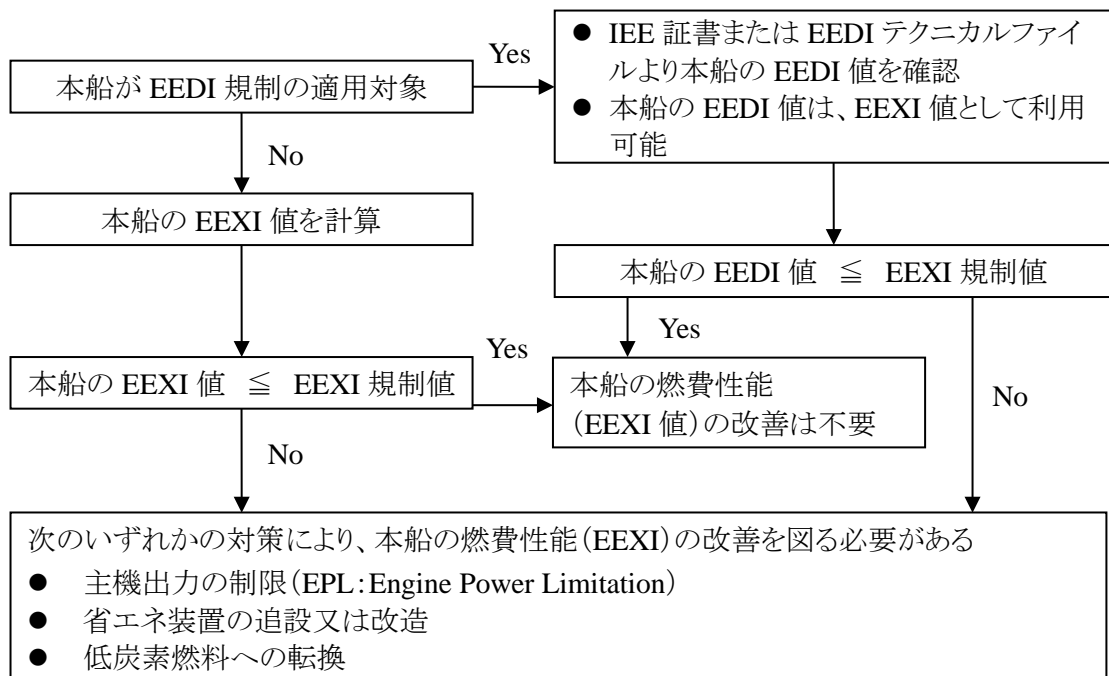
本船が EEDI 規制の適用対象

Yes

● IEE 証書または EEDI テクニカルファイルより本船の EEDI 値を確認
● 本船の EEDI 値は、EEXI 値として利用可能

No

本船の EEXI 値を計算

本船の EEDI 値 ≦ EEXI 規制値

Yes

Yes

本船の EEXI 値 ≦ EEXI 規制値

本船の燃費性能
(EEXI 値)の改善は不要

No

No

次のいずれかの対策により、本船の燃費性能(EEXI)の改善を図る必要がある
● 主機出力の制限(EPL:Engine Power Limitation)
● 省エネ装置の追設又は改造
● 低炭素燃料への転換